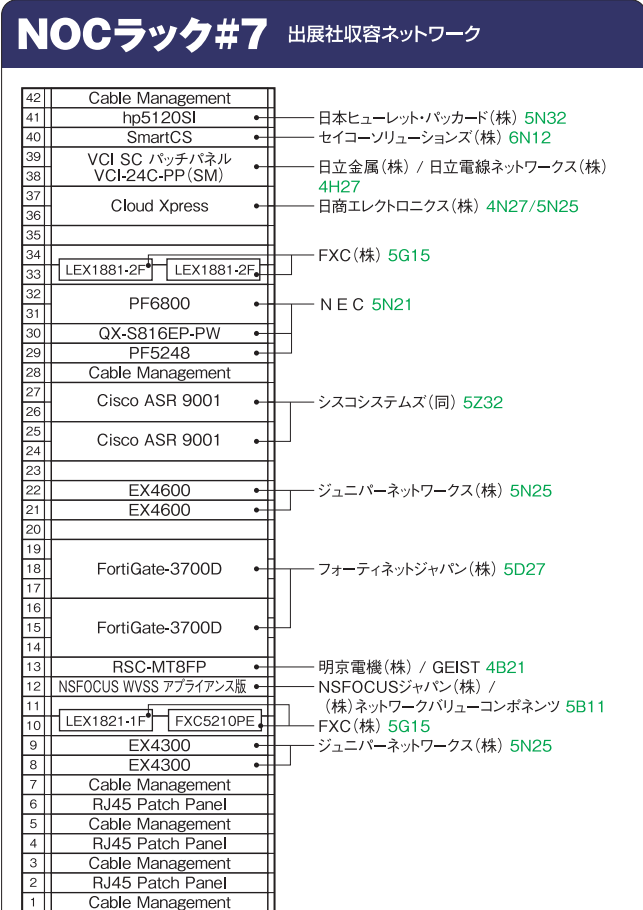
NOCラック#7 出展社収容ネットワーク

| | |
|---|---|
| 42 | Cable Management |
| 41 | hp5120SI |
| 40 | SmartCS |
| 39 | VCI SC パッチパネル |
| 38 | VCI-24C-PP(SM) |
| 37 | Cloud Xpress |
| 36 | |
| 35 | |
| 34 | LEX1881-2F |
| 33 | LEX1881-2F |
| 32 | PF6800 |
| 31 | |
| 30 | QX-S816EP-PW |
| 29 | PF5248 |
| 28 | Cable Management |
| 27 | Cisco ASR 9001 |
| 26 | |
| 25 | Cisco ASR 9001 |
| 24 | |
| 23 | |
| 22 | EX4600 |
| 21 | EX4600 |
| 20 | |
| 19 | |
| 18 | FortiGate-3700D |
| 17 | |
| 16 | |
| 15 | FortiGate-3700D |
| 14 | |
| 13 | RSC-MT8FP |
| 12 | NSFOCUS WVSS アプライアンス版 |
| 11 | LEX1821-1F |
| 10 | FXC5210PE |
| 9 | EX4300 |
| 8 | EX4300 |
| 7 | Cable Management |
| 6 | RJ45 Patch Panel |
| 5 | Cable Management |
| 4 | RJ45 Patch Panel |
| 3 | Cable Management |
| 2 | RJ45 Patch Panel |
| 1 | Cable Management |

日本ヒューレット・パッカード(株) 5N32
セイコーソリューションズ(株) 6N12
日立金属(株) / 日立電線ネットワークス(株) 4H27
日商エレクトロニクス(株) 4N27/5N25
FXC(株) 5G15
NEC 5N21
シスコシステムズ(同) 5Z32
ジュニパーネットワークス(株) 5N25
フォーティネットジャパン(株) 5D27
明京電機(株) / GEIST 4B21
NSFOCUSジャパン(株) / (株)ネットワークバリューコンポネンツ 5B11
FXC(株) 5G15
ジュニパーネットワークス(株) 5N25